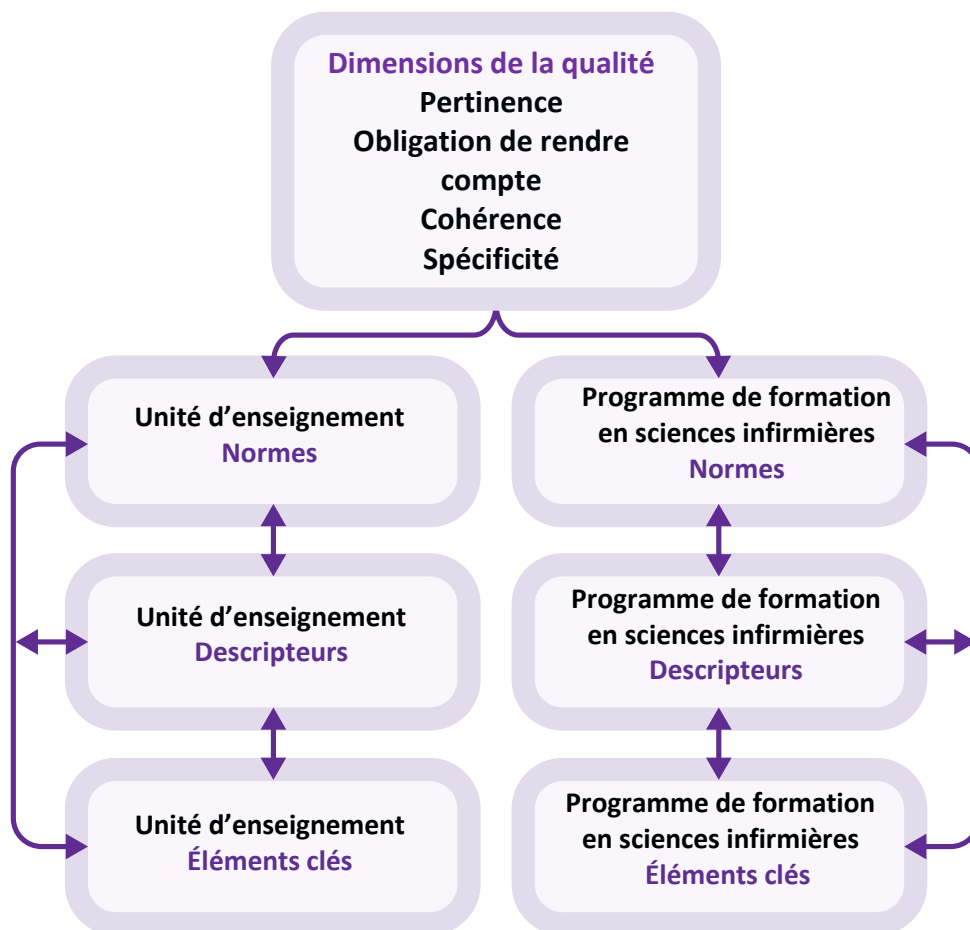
Dimensions de la qualité
Pertinence
Obligation de rendre compte
Cohérence
Spécificité

Unité d’enseignement
Normes

Unité d’enseignement
Descripteurs

Unité d’enseignement
Éléments clés

Programme de formation en sciences infirmières
Normes

Programme de formation en sciences infirmières
Descripteurs

Programme de formation en sciences infirmières
Éléments clés